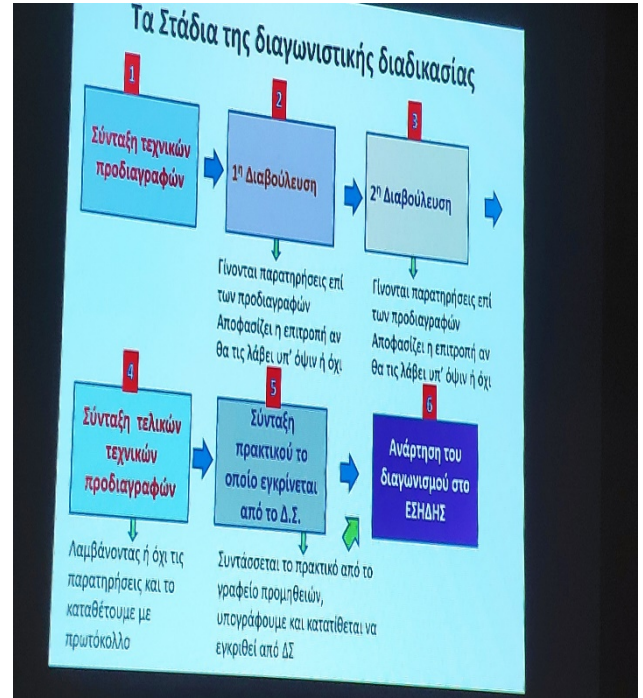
Τα Στάδια της διαγωνιστικής διαδικασίας

1
Σύνταξη τεχνικών προδιαγραφών

2
1η Διαβούλευση

Γίνονται παρατηρήσεις επί των προδιαγραφών
Αποφασίζει η επιτροπή αν θα τις λάβει υπ' όψιν ή όχι

3
2η Διαβούλευση

Γίνονται παρατηρήσεις επί των προδιαγραφών
Αποφασίζει η επιτροπή αν θα τις λάβει υπ' όψιν ή όχι

4
Σύνταξη τελικών τεχνικών προδιαγραφών

Λαμβάνοντας ή όχι τις παρατηρήσεις και το καταθέτουμε με πρωτόκολλο

5
Σύνταξη πρακτικού το οποίο εγκρίνεται από το Δ.Σ.

Συντάσσεται το πρακτικό από το γραφείο προμηθειών, υπογράφουμε και κατατίθεται να εγκριθεί από ΔΣ

6
Ανάρτηση του διαγωνισμού στο ΕΣΗΔΗΣ